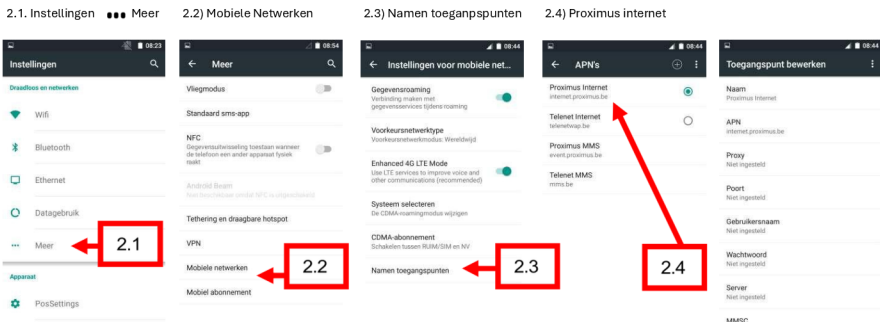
2.1. Instellingen ••• Meer

2.2) Mobiele Netwerken

2.3) Namen toegangspunten

2.4) Proximus internet

08:23
Instellingen
Draadloos en netwerken
Wifi
Bluetooth
Ethernet
Datagebruik
Meer
2.1
Apparaat
PosSettings

08:54
Meer
Vliegmodus
Standaard sms-app
NFC
Gegevensuitwisseling toestaan wanneer de telefoon een ander apparaat fysiek raakt
Android Beam
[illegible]
Tethering en draagbare hotspot
VPN
Mobiele netwerken
2.2
Mobiel abonnement

08:44
Instellingen voor mobiele net...
Gegevensroaming
Verbinding maken met gegevensservices tijdens roaming
Voorkeursnetwerktype
Voorkeursnetwerkmodus: Wereldwijd
Enhanced 4G LTE Mode
Use LTE services to improve voice and other communications (recommended)
Systeem selecteren
De CDMA-roamingmodus wijzigen
CDMA-abonnement
Schakelen tussen RUIM/SIM en NV
Namen toegangspunten
2.3

08:44
APN's
Proximus Internet
internet.proximus.be
Telenet Internet
telenetwap.be
Proximus MMS
event.proximus.be
Telenet MMS
mms.be
2.4

08:44
Toegangspunt bewerken
Naam
Proximus Internet
APN
internet.proximus.be
Proxy
Niet ingesteld
Poort
Niet ingesteld
Gebruikersnaam
Niet ingesteld
Wachtwoord
Niet ingesteld
Server
Niet ingesteld
MMSC